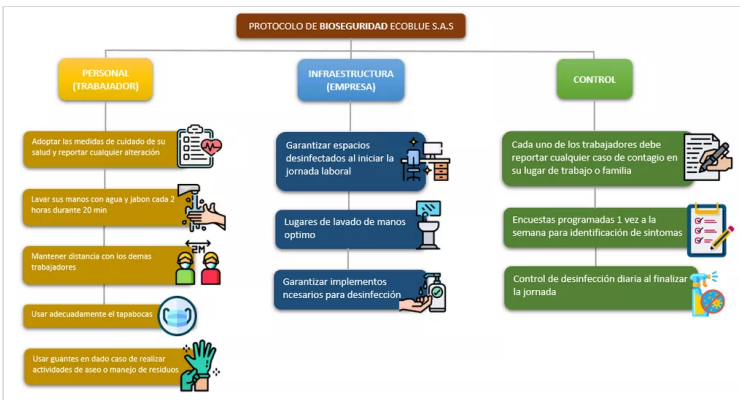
PROTOCOLO DE BIOSEGURIDAD ECOBLUE S.A.S

PERSONAL (TRABAJADOR)

Adoptar las medidas de cuidado de su salud y reportar cualquier alteración

Lavar sus manos con agua y jabon cada 2 horas durante 20 min

Mantener distancia con los demas trabajadores

2M

Usar adecuadamente el tapabocas

Usar guantes en dado caso de realizar actividades de aseo o manejo de residuos

INFRAESTRUCTURA (EMPRESA)

Garantizar espacios desinfectados al iniciar la jornada laboral

Lugares de lavado de manos optimo

Garantizar implementos ncesarios para desinfección

CONTROL

Cada uno de los trabajadores debe reportar cualquier caso de contagio en su lugar de trabajo o familia

Encuestas programadas 1 vez a la semana para identificación de sintomas

Control de desinfección diaria al finalizar la jornada